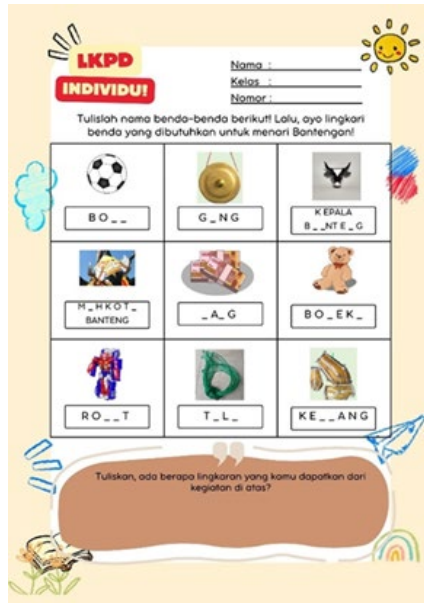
LKPD
INDIVIDU!

Nama :
Kelas :
Nomor :

Tulislah nama benda-benda berikut! Lalu, ayo lingkari benda yang dibutuhkan untuk menari Bantengan!

| BO_ _ | G_NG | KEPALA B_ _NTE_G |
|---|---|---|
| M_HKOT_ BANTENG | _A_G | BO_EK_ |
| RO_ _T | T_L_ | KE_ _ANG |

Tuliskan, ada berapa lingkaran yang kamu dapatkan dari kegiatan di atas?